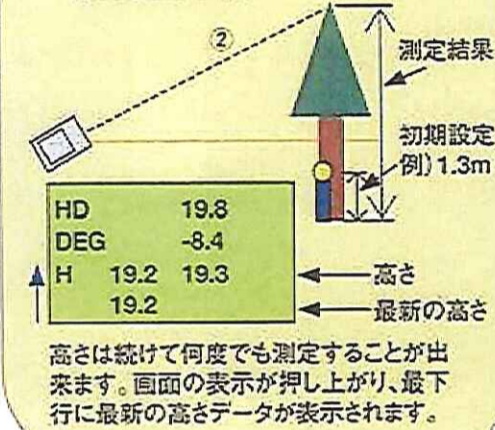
②

測定結果

初期設定例) 1.3m

| HD | | 19.8 |
|---|---|---|
| DEG | | -8.4 |
| H | 19.2 | 19.3 |
| | 19.2 | |

高さ

最新の高さ

高さは続けて何度でも測定することが出来ます。画面の表示が押し上がり、最下行に最新の高さデータが表示されます。